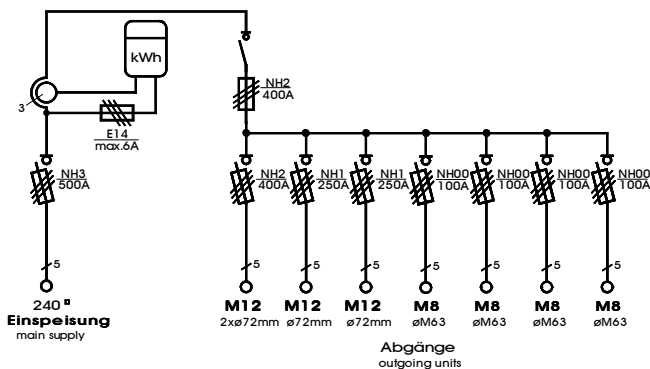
kWh

3

E14
max.6A

NH2
400A

NH3
500A

NH2
400A

NH1
250A

NH1
250A

NH00
100A

NH00
100A

NH00
100A

NH00
100A

5

5

5

5

5

5

5

5

240 ²
Einspeisung
main supply

M12
2xø72mm

M12
ø72mm

M12
ø72mm

M8
øM63

M8
øM63

M8
øM63

M8
øM63

Abgänge
outgoing units